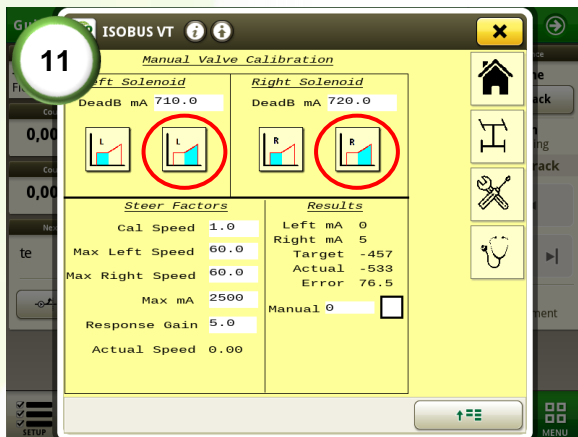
11

ISOBUS VT

Manual Valve Calibration

Left Solenoid
DeadB mA 710.0
L
L

Right Solenoid
DeadB mA 720.0
R
R

Steer Factors
Cal Speed 1.0
Max Left Speed 60.0
Max Right Speed 60.0
Max mA 2500
Response Gain 5.0
Actual Speed 0.00

Results
Left mA 0
Right mA 5
Target -457
Actual -533
Error 76.5
Manual 0

Gu
Fi
0,00
0,00
te
ack
rack
ment
SETUP
MENU